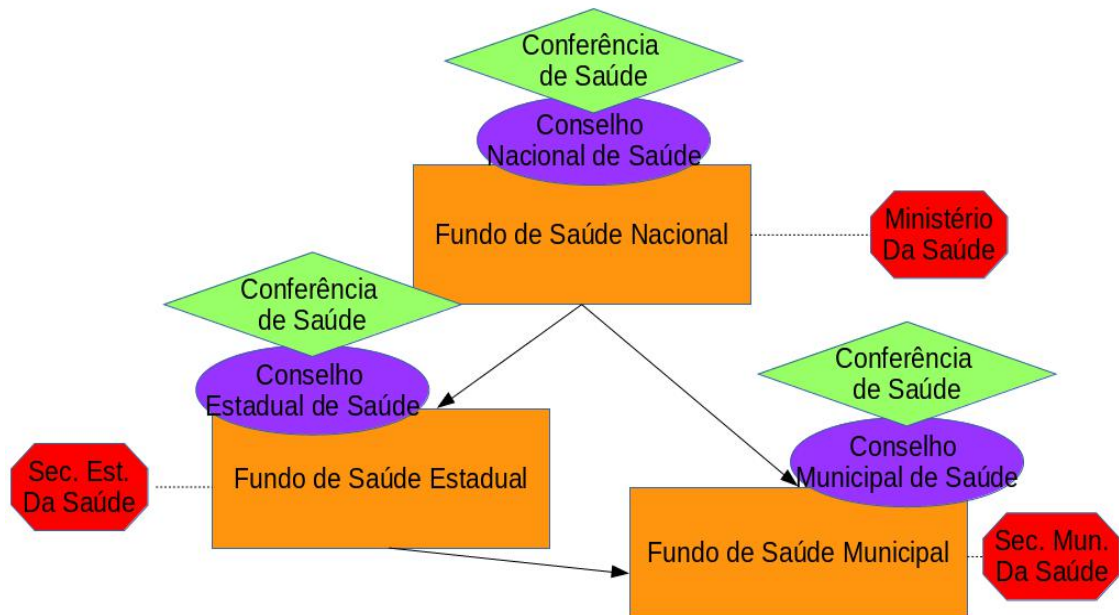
Conferência de Saúde

Conselho Nacional de Saúde

Fundo de Saúde Nacional

Ministério Da Saúde

Conferência de Saúde

Conselho Estadual de Saúde

Fundo de Saúde Estadual

Sec. Est. Da Saúde

Conferência de Saúde

Conselho Municipal de Saúde

Fundo de Saúde Municipal

Sec. Mun. Da Saúde